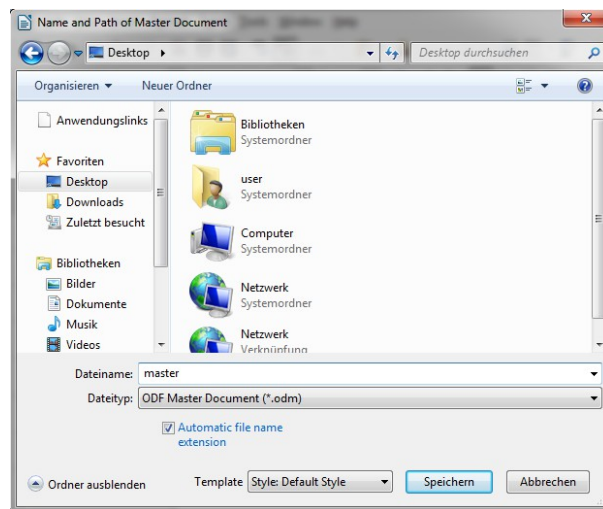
Name and Path of Master Document

Desktop ▸

Desktop durchsuchen

Organisieren ▾ Neuer Ordner

Anwendungslinks

Favoriten

Desktop

Downloads

Zuletzt besucht

Bibliotheken

Bilder

Dokumente

Musik

Videos

Bibliotheken
Systemordner

user
Systemordner

Computer
Systemordner

Netzwerk
Systemordner

Netzwerk
Verknüpfung

Dateiname: master

Dateityp: ODF Master Document (*.odm)

Automatic file name extension

Ordner ausblenden

Template Style: Default Style

Speichern

Abbrechen